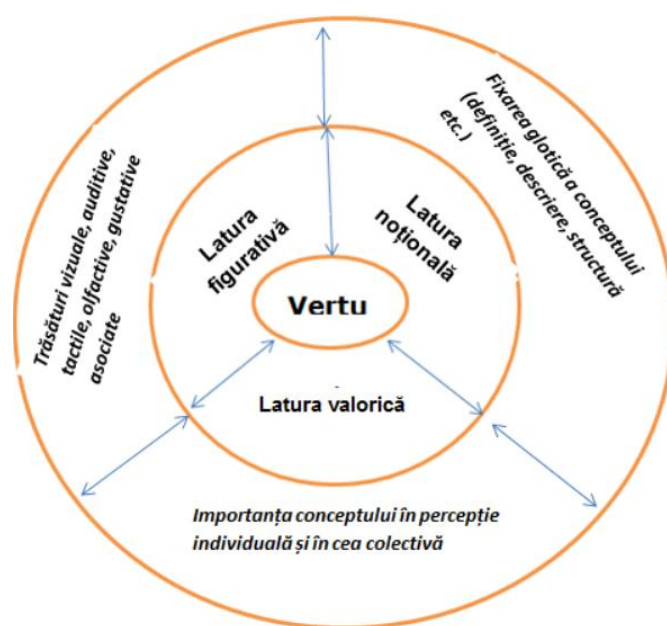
Trăsături vizuale, auditive, tactile, olfactive, gustative asociate

Fixarea glotică a conceptului (definiție, descriere, structură etc.)

Latura figurativă

Latura noțională

Vertu

Latura valorică

Importanța conceptului în percepție individuală și în cea colectivă